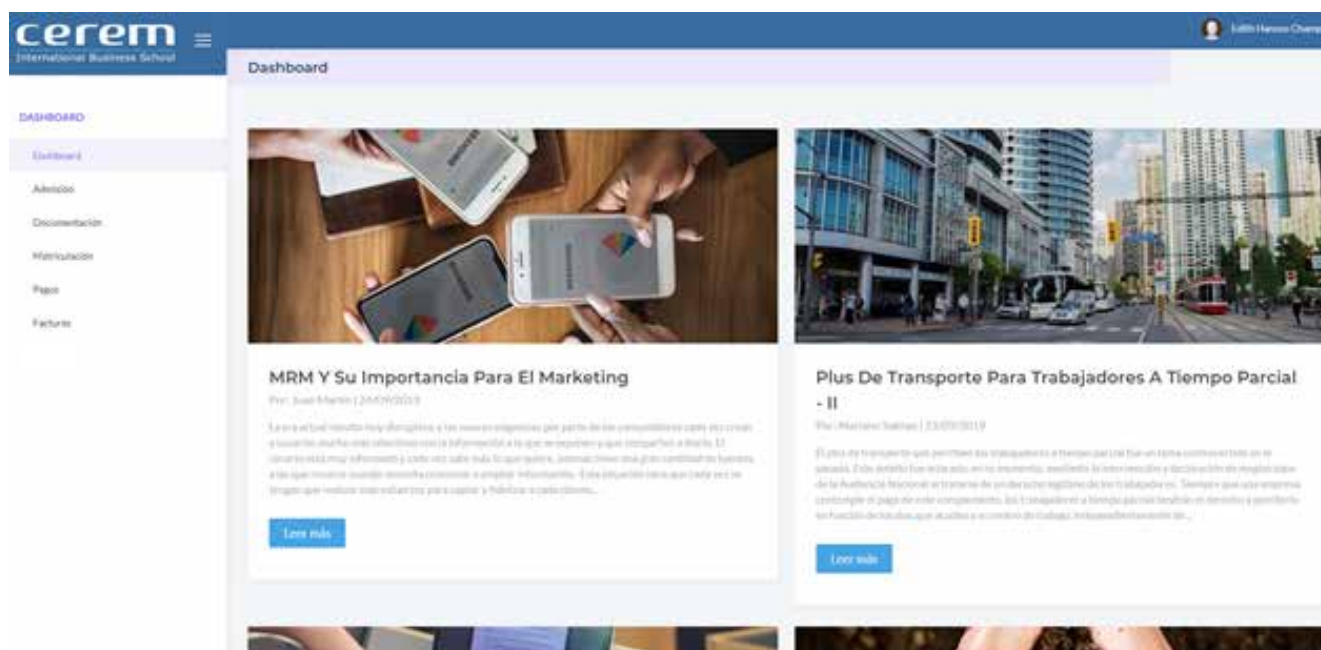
cerem
International Business School

Edith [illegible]

Dashboard

DASHBOARD

Dashboard

Admisión

Documentación

Matriculación

Pagos

Facturas

MRM Y Su Importancia Para El Marketing

Por: Juan Martín | 24/09/2019

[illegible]

Leer más

Plus De Transporte Para Trabajadores A Tiempo Parcial - II

Por: Mariano Salinas | 23/09/2019

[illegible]

Leer más